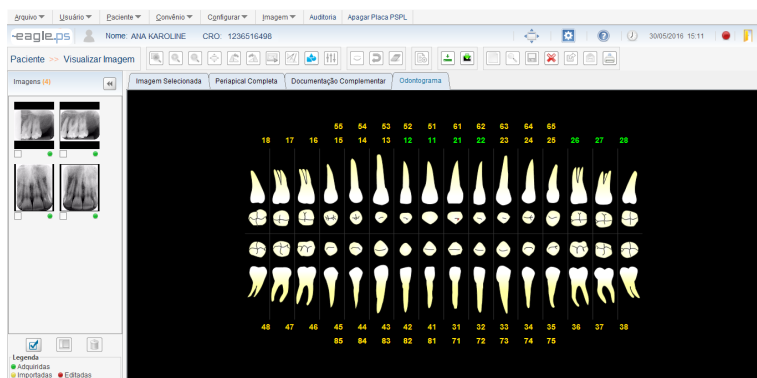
Arquivo Usuário Paciente Convênio Configurar Imagem Auditoria Apagar Placa PSPL

eagle.ps Nome: ANA KAROLINE CRO: 1236516498 30/05/2016 15:11

Paciente >> Visualizar Imagem

Imagens (4)

Imagem Selecionada | Periapical Completa | Documentação Complementar | Odontograma

55 54 53 52 51 61 62 63 64 65

18 17 16 15 14 13 12 11 21 22 23 24 25 26 27 28

48 47 46 45 44 43 42 41 31 32 33 34 35 36 37 38

85 84 83 82 81 71 72 73 74 75

Legenda
Adquiridas
Importadas Editadas